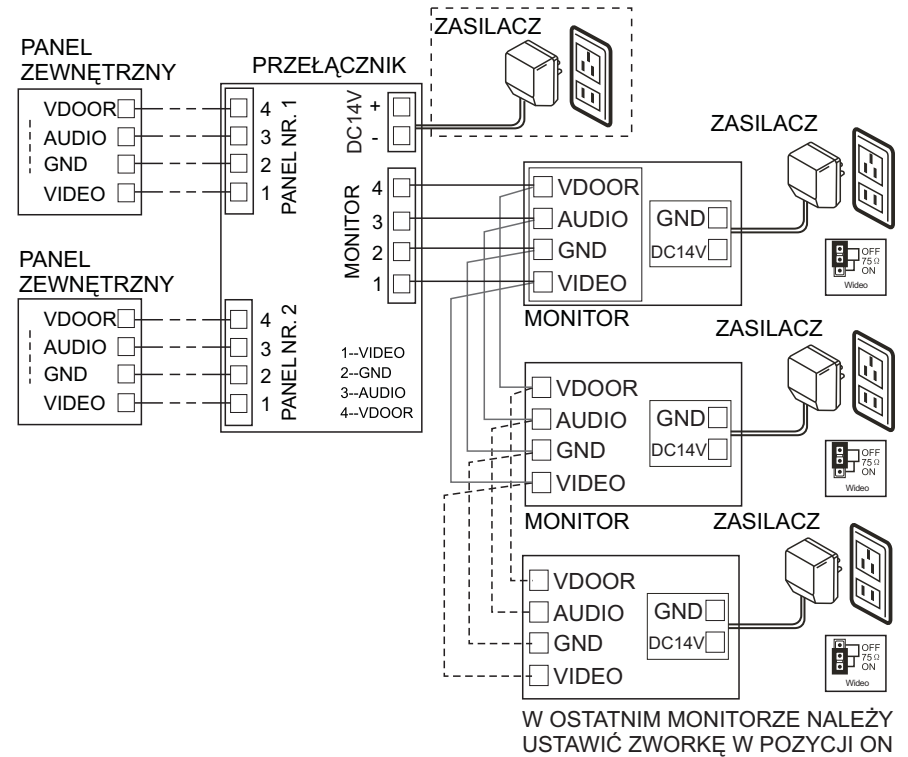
PANEL ZEWNĘTRZNY

VDOOR
AUDIO
GND
VIDEO

PRZEŁĄCZNIK

4
3
2
1
PANEL NR. 1

DC14V
+
-

ZASILACZ

MONITOR
4
3
2
1

PANEL ZEWNĘTRZNY

VDOOR
AUDIO
GND
VIDEO

4
3
2
1
PANEL NR. 2

1--VIDEO
2--GND
3--AUDIO
4--VDOOR

ZASILACZ

VDOOR
AUDIO
GND
VIDEO
GND
DC14V

OFF
75 Ω
ON
Wideo

MONITOR

ZASILACZ

VDOOR
AUDIO
GND
VIDEO
GND
DC14V

OFF
75 Ω
ON
Wideo

MONITOR

ZASILACZ

VDOOR
AUDIO
GND
VIDEO
GND
DC14V

OFF
75 Ω
ON
Wideo

W OSTATNIM MONITORZE NALEŻY USTAWIĆ ZWORKĘ W POZYCJI ON